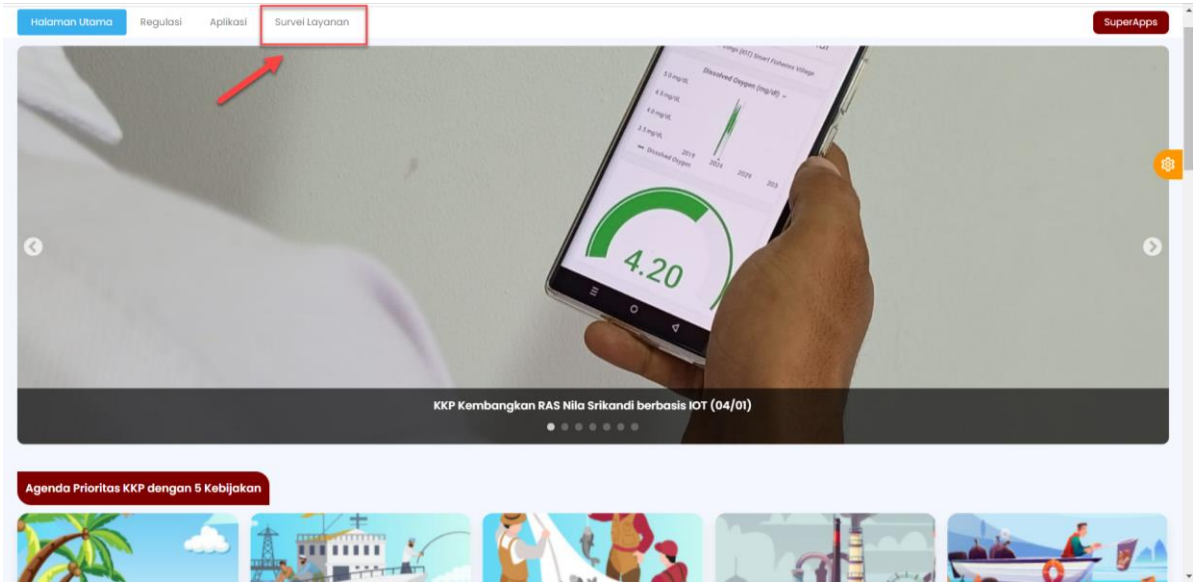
Halaman Utama Regulasi Aplikasi Survei Layanan

SuperApps

Dissolved Oxygen (mg/dl)

5.0 mg/dL

4.5 mg/dL

4.0 mg/dL

3.5 mg/dL

Dissolved Oxygen

2019 2024 2025

4.20

KKP Kembangkan RAS Nila Srikandi berbasis IOT (04/01)

Agenda Prioritas KKP dengan 5 Kebijakan